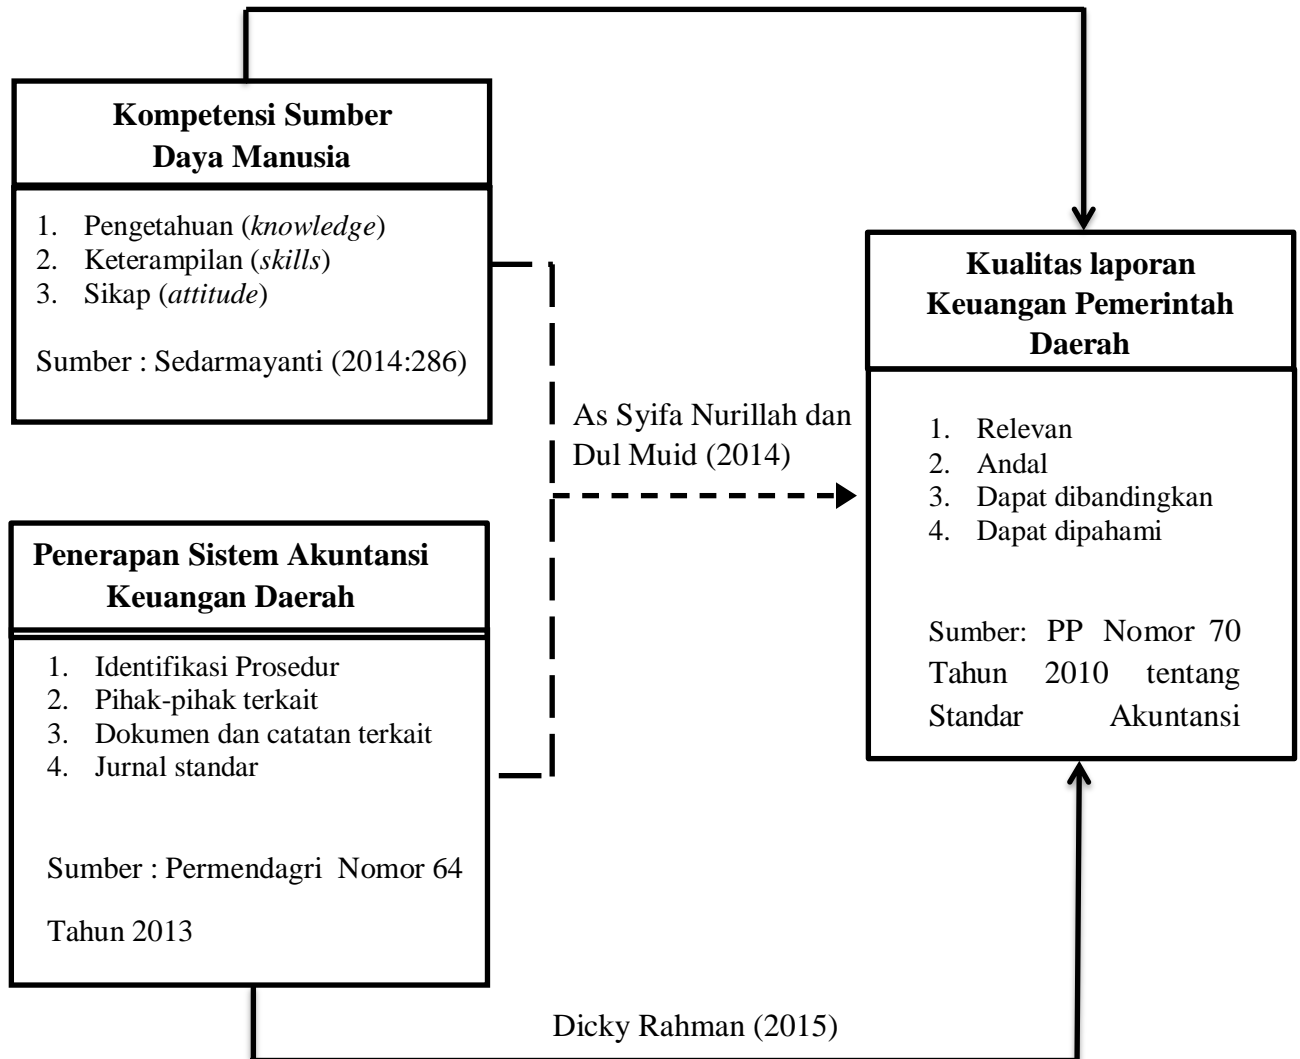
Kompetensi Sumber Daya Manusia

1. Pengetahuan (knowledge)
2. Keterampilan (skills)
3. Sikap (attitude)

Sumber : Sedarmayanti (2014:286)

As Syifa Nurillah dan Dul Muid (2014)

Kualitas laporan Keuangan Pemerintah Daerah

1. Relevan
2. Andal
3. Dapat dibandingkan
4. Dapat dipahami

Sumber: PP Nomor 70 Tahun 2010 tentang Standar Akuntansi

Penerapan Sistem Akuntansi Keuangan Daerah

1. Identifikasi Prosedur
2. Pihak-pihak terkait
3. Dokumen dan catatan terkait
4. Jurnal standar

Sumber : Permendagri Nomor 64

Tahun 2013

Dicky Rahman (2015)